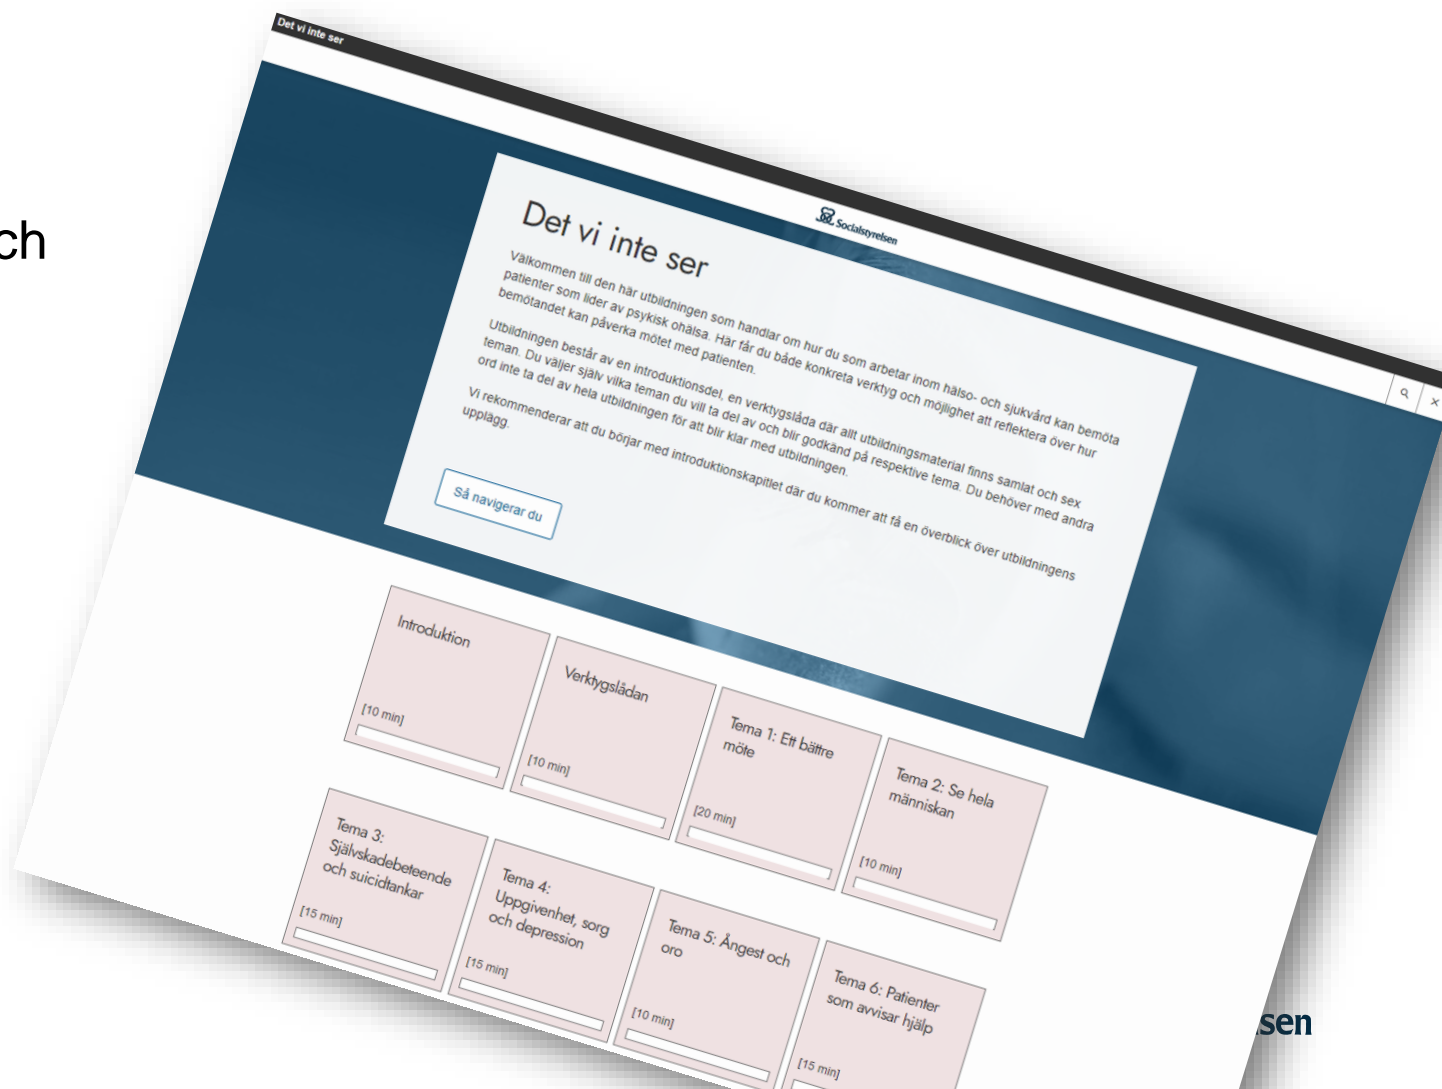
ch

Det vi inte ser

Socialstyrelsen

Det vi inte ser

Välkommen till den här utbildningen som handlar om hur du som arbetar inom hälso- och sjukvård kan bemöta patienter som lider av psykisk ohälsa. Här får du både konkreta verktyg och möjlighet att reflektera över hur bemötandet kan påverka mötet med patienten.

Utbildningen består av en introduktionsdel, en verktygslåda där allt utbildningsmaterial finns samlat och sex teman. Du väljer själv vilka teman du vill ta del av och blir godkänd på respektive tema. Du behöver med andra ord inte ta del av hela utbildningen för att bli klar med utbildningen.

Vi rekommenderar att du börjar med introduktionskapitlet där du kommer att få en överblick över utbildningens upplägg.

Så navigerar du

Introduktion
[10 min]

Verktygslådan
[10 min]

Tema 1: Ett bättre möte
[20 min]

Tema 2: Se hela människan
[10 min]

Tema 3: Självskadebeteende och suicidtankar
[15 min]

Tema 4: Uppgivenhet, sorg och depression
[15 min]

Tema 5: Ångest och oro
[10 min]

Tema 6: Patienter som avvisar hjälp
[15 min]

sen